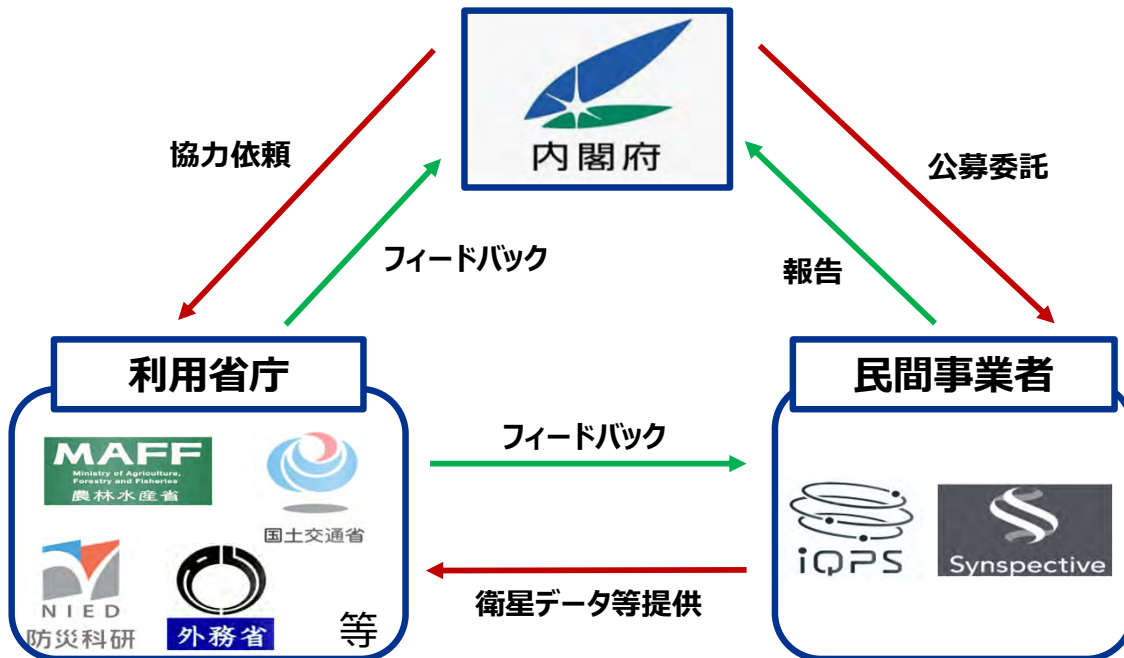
内閣府

協力依頼

公募委託

フィードバック

報告

利用省庁

民間事業者

MAFF
Ministry of Agriculture, Forestry and Fisheries
農林水産省

国土交通省

NIED
防災科研

外務省

等

フィードバック

衛星データ等提供

iQPS

Synspective